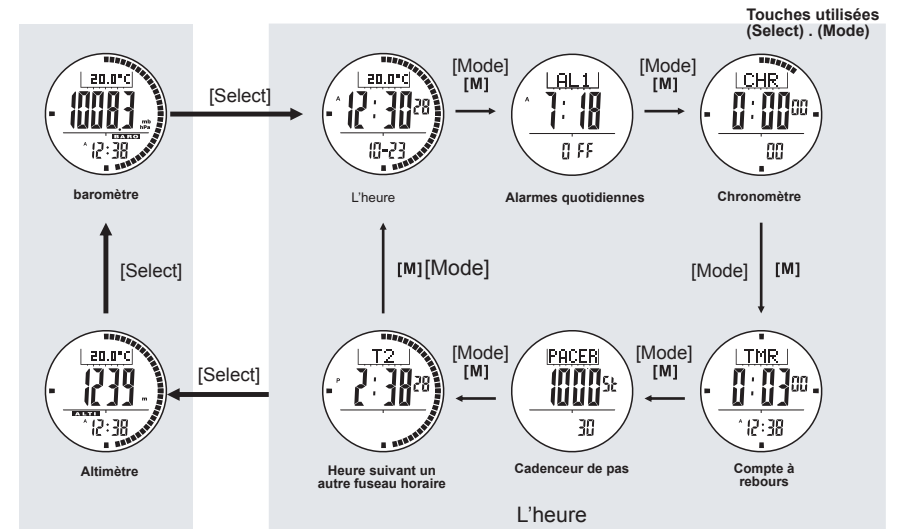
Touches utilisées (Select) . (Mode)

20.0°C
1008.3 mb hPa
BARO
A 12:38

baromètre

[Select]

20.0°C
A 12:30 28
10-23

L'heure

[Mode]
[M]

AL1
A 7:18
0 FF

Alarmes quotidiennes

[Mode]
[M]

CHR
0:00 00
00

Chronomètre

[Mode] [M]

[Select]

[M][Mode]

20.0°C
1239 m
ALTI
A 12:38

Altimètre

[Select]

T2
P 2:38 28

Heure suivant un autre fuseau horaire

[Mode]
[M]

PACER
1000 St
30

Cadenceur de pas

[Mode]
[M]

TMR
0:03 00
A 12:38

Compte à rebours

L'heure